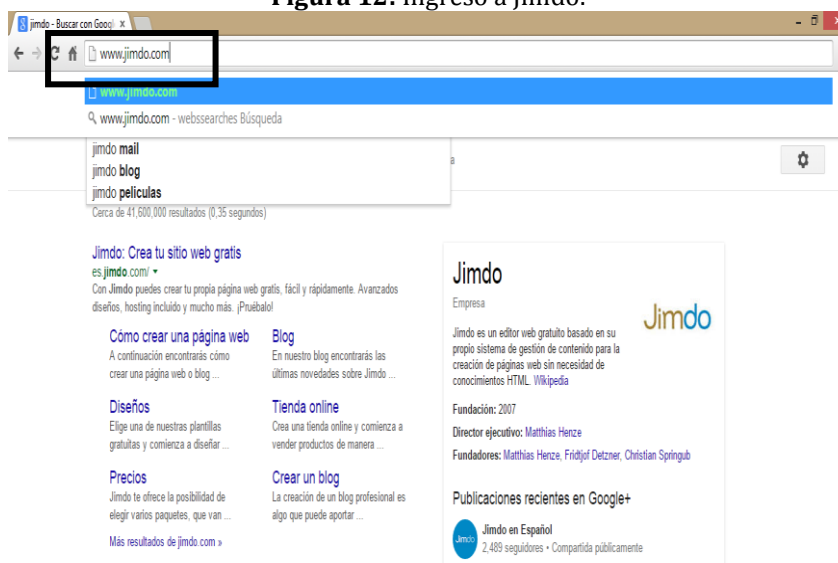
Figura 12: Ingreso a Jimdo.

jimdo - Buscar con Googl ×

www.jimdo.com

www.jimdo.com

www.jimdo.com - webssearches Búsqueda

jimdo mail
jimdo blog
jimdo peliculas

Cerca de 41,600,000 resultados (0,35 segundos)

Jimdo: Crea tu sitio web gratis
es.jimdo.com/ ▾
Con Jimdo puedes crear tu propia página web gratis, fácil y rápidamente. Avanzados diseños, hosting incluido y mucho más. ¡Pruébalo!

Cómo crear una página web
A continuación encontrarás cómo crear una página web o blog ...

Blog
En nuestro blog encontrarás las últimas novedades sobre Jimdo ...

Diseños
Elige una de nuestras plantillas gratuitas y comienza a diseñar ...

Tienda online
Crea una tienda online y comienza a vender productos de manera ...

Precios
Jimdo te ofrece la posibilidad de elegir varios paquetes, que van ...

Crear un blog
La creación de un blog profesional es algo que puede aportar ...

Más resultados de jimdo.com »

Jimdo
Empresa
Jimdo
Jimdo es un editor web gratuito basado en su propio sistema de gestión de contenido para la creación de páginas web sin necesidad de conocimientos HTML. Wikipedia

Fundación: 2007

Director ejecutivo: Matthias Henze

Fundadores: Matthias Henze, Fridtjof Detzner, Christian Springub

Publicaciones recientes en Google+

Jimdo
Jimdo en Español
2,489 seguidores • Compartida públicamente